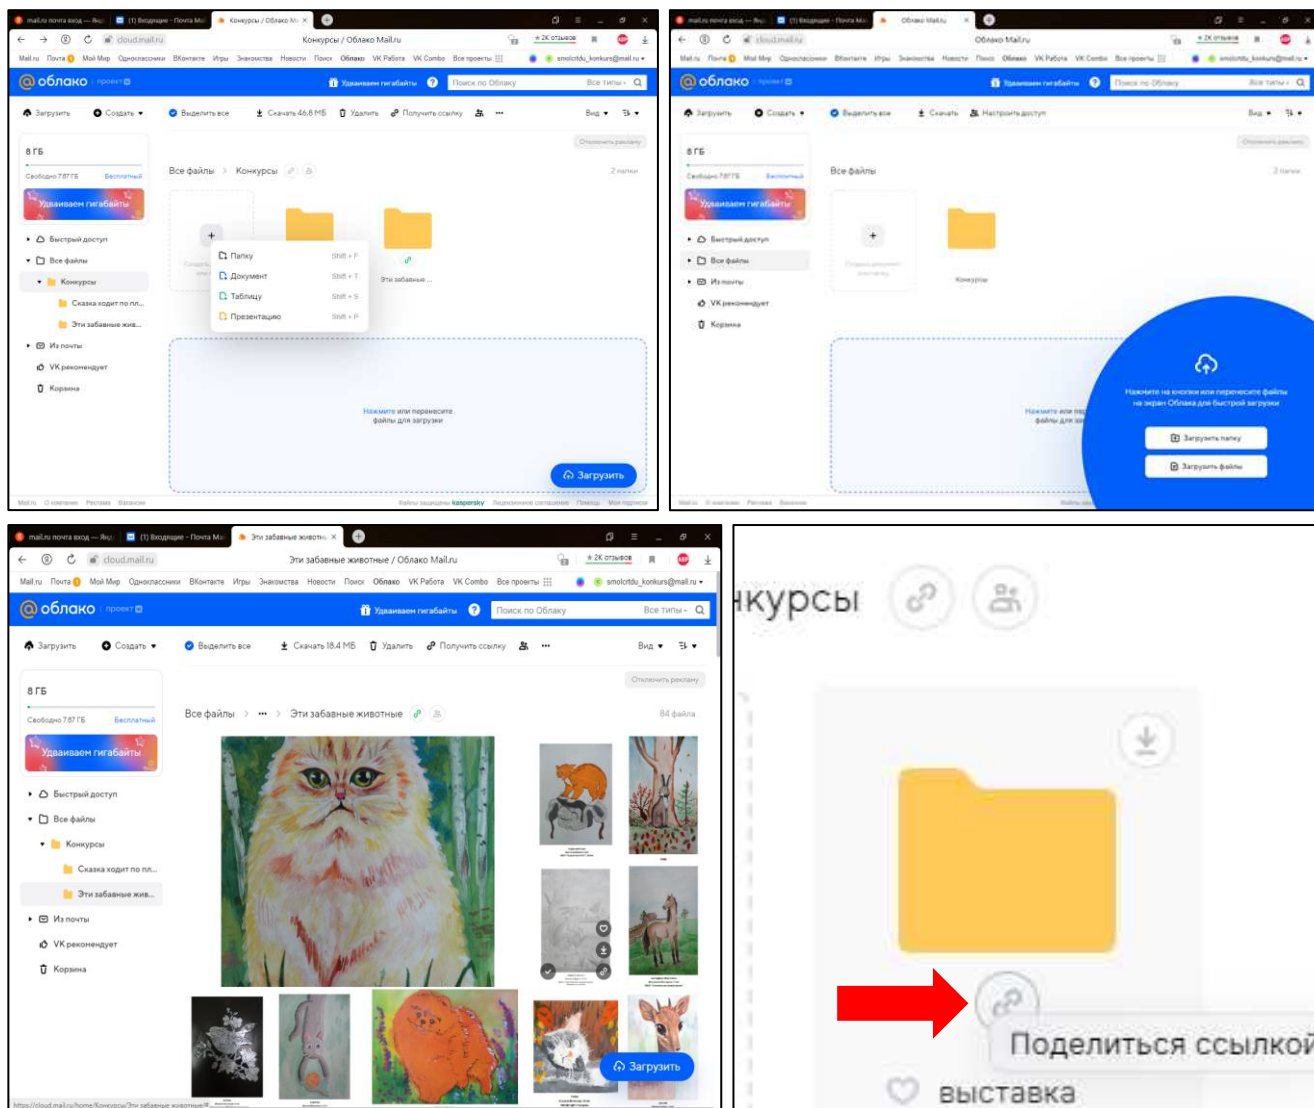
mail.ru почта вход — Янд (1) Входящие - Почта Mai Конкурсы / Облако Mai

cloud.mail.ru Конкурсы / Облако Mail.ru ★ 2К отзывов

Mail.ru Почта Мой Мир Одноклассники ВКонтакте Игры Знакомства Новости Поиск Облако VK Работа VK Combo Все проекты smolcrtdu_konkurs@mail.ru

облако проект Удваиваем гигабайты Поиск по Облаку Все типы

Загрузить Создать Выделить все Скачать 46.8 МБ Удалить Получить ссылку Вид

Отключить рекламу

8 ГБ
Свободно 7.87 ГБ Бесплатный
Удваиваем гигабайты

Быстрый доступ
Все файлы
Конкурсы
Сказка ходит по пл...
Эти забавные жив...
Из почты
VK рекомендует
Корзина

Все файлы > Конкурсы 2 папки

Папку Shift + F
Документ Shift + T
Таблицу Shift + S
Презентацию Shift + P

Эти забавные ...

Нажмите или перенесите файлы для загрузки

Загрузить

Mail.ru О компании Реклама Вакансии Файлы защищены kaspersky Лицензионное соглашение Помощь Моя подписка

mail.ru почта вход — Янд (1) Входящие - Почта Mai Облако Mail.ru

cloud.mail.ru Облако Mail.ru ★ 2К отзывов

облако проект Удваиваем гигабайты Поиск по Облаку Все типы

Загрузить Создать Выделить все Скачать Настроить доступ Вид

Отключить рекламу

8 ГБ
Свободно 7.87 ГБ Бесплатный
Удваиваем гигабайты

Быстрый доступ
Все файлы
Из почты
VK рекомендует
Корзина

Все файлы 2 папки

Создать документ или папку

Конкурсы

Нажмите или пер файлы для за

Нажмите на кнопки или перенесите файлы на экран Облака для быстрой загрузки

Загрузить папку
Загрузить файлы

mail.ru почта вход — Янд (1) Входящие - Почта Mai Эти забавные животны

cloud.mail.ru Эти забавные животные / Облако Mail.ru ★ 2К отзывов

Mail.ru Почта Мой Мир Одноклассники ВКонтакте Игры Знакомства Новости Поиск Облако VK Работа VK Combo Все проекты smolcrtdu_konkurs@mail.ru

облако проект Удваиваем гигабайты Поиск по Облаку Все типы

Загрузить Создать Выделить все Скачать 18.4 МБ Удалить Получить ссылку Вид

Отключить рекламу

8 ГБ
Свободно 7.87 ГБ Бесплатный
Удваиваем гигабайты

Быстрый доступ
Все файлы
Конкурсы
Сказка ходит по пл...
Эти забавные жив...
Из почты
VK рекомендует
Корзина

Все файлы > ... > Эти забавные животные 84 файла

Загрузить

https://cloud.mail.ru/home/Конкурсы/Эти забавные животные/

нкурсы

Поделиться ссылкой

выставка